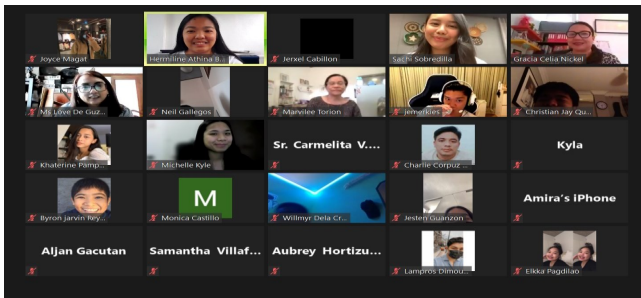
Joyce Magat
Hermiline Athina B...
Jerxel Cabillon
Sachi Sobrecilla
Gracia Celia Nickel
Ms Love De Guz...
Neil Gallegos
Marvilee Torion
Jemerkles
Christian Jay Qu...
Khaterine Pamp...
Michelle Kyle
Sr. Carmelita V....
Charlie Corpuz...
Kyla
Byron Jarvin Rey...
M
Monica Castillo
Willmyr Dela Cr...
Jesten Guanzon
Amira's iPhone
Aljan Gacutan
Samantha Villaf...
Aubrey Hortizu...
Lampros Dimou...
Elkka Pagdilao